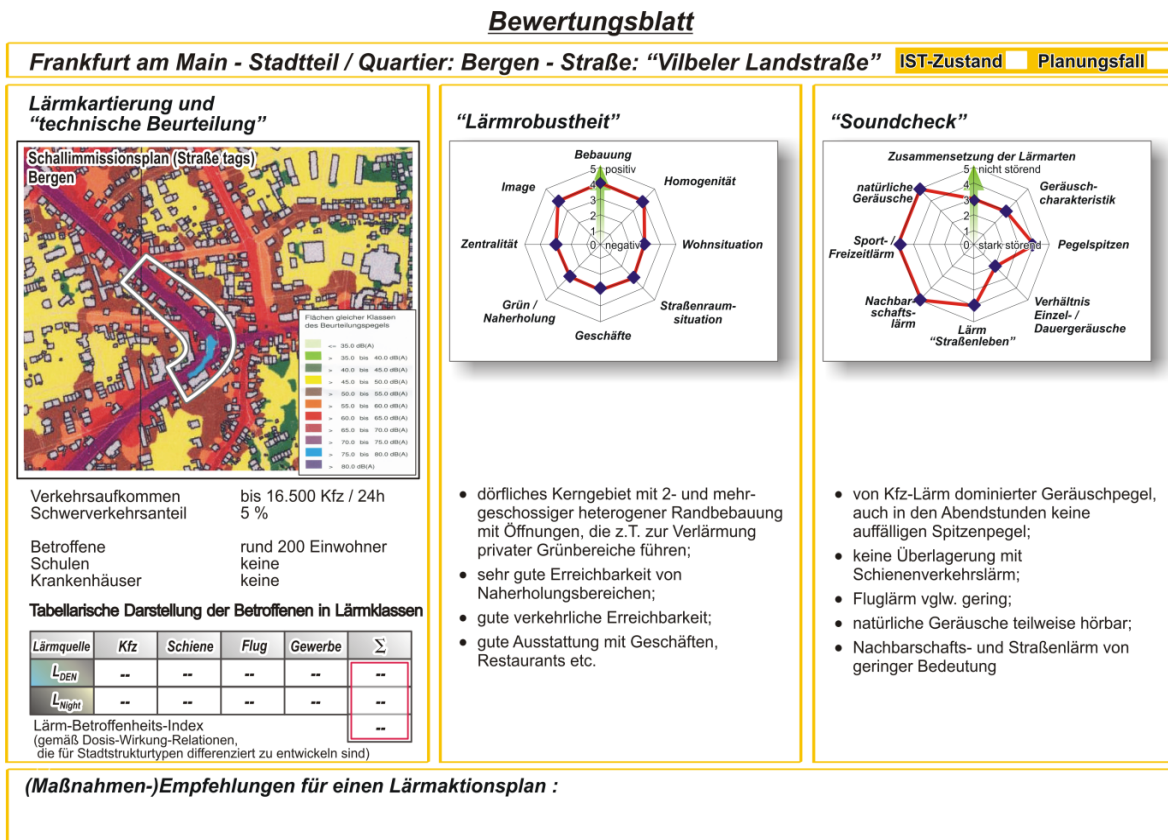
Bewertungsblatt

Frankfurt am Main - Stadtteil / Quartier: Bergen - Straße: "Vilbeler Landstraße" IST-Zustand Planungsfall

Lärmkartierung und "technische Beurteilung"

Schallimmissionsplan (Straße tags)
Bergen

Flächen gleicher Klassen des Beurteilungspegels
<= 35.0 dB(A)
> 35.0 bis 40.0 dB(A)
> 40.0 bis 45.0 dB(A)
> 45.0 bis 50.0 dB(A)
> 50.0 bis 55.0 dB(A)
> 55.0 bis 60.0 dB(A)
> 60.0 bis 65.0 dB(A)
> 65.0 bis 70.0 dB(A)
> 70.0 bis 75.0 dB(A)
> 75.0 bis 80.0 dB(A)
> 80.0 dB(A)

Verkehrsaufkommen bis 16.500 Kfz / 24h
Schwerverkehrsanteil 5 %

Betroffene rund 200 Einwohner
Schulen keine
Krankenhäuser keine

Tabellarische Darstellung der Betroffenen in Lärmklassen

| Lärmquelle | Kfz | Schiene | Flug | Gewerbe | Σ |
|---|---|---|---|---|---|
| $L_{DEN}$ | -- | -- | -- | -- | -- |
| $L_{Night}$ | -- | -- | -- | -- | -- |

Lärm-Betroffenheits-Index --
(gemäß Dosis-Wirkung-Relationen, die für Stadtstrukturtypen differenziert zu entwickeln sind)

"Lärmrobustheit"

Bebauung
5 positiv
4
3
2
1
0 negativ
Homogenität
Wohnsituation
Straßenraum-situation
Geschäfte
Grün / Naherholung
Zentralität
Image

• dörfliches Kerngebiet mit 2- und mehrgeschossiger heterogener Randbebauung mit Öffnungen, die z.T. zur Verlärmung privater Grünbereiche führen;
• sehr gute Erreichbarkeit von Naherholungsbereichen;
• gute verkehrliche Erreichbarkeit;
• gute Ausstattung mit Geschäften, Restaurants etc.

"Soundcheck"

Zusammensetzung der Lärmarten
5 nicht störend
4
3
2
1
0 stark störend
Geräusch-charakteristik
Pegelspitzen
Verhältnis Einzel- / Dauergeräusche
Lärm "Straßenleben"
Nachbar-schafts-lärm
Sport- / Freizeitlärm
natürliche Geräusche

• von Kfz-Lärm dominierter Geräuschpegel, auch in den Abendstunden keine auffälligen Spitzenpegel;
• keine Überlagerung mit Schienenverkehrslärm;
• Fluglärm vglw. gering;
• natürliche Geräusche teilweise hörbar;
• Nachbarschafts- und Straßenlärm von geringer Bedeutung

(Maßnahmen-)Empfehlungen für einen Lärmaktionsplan :